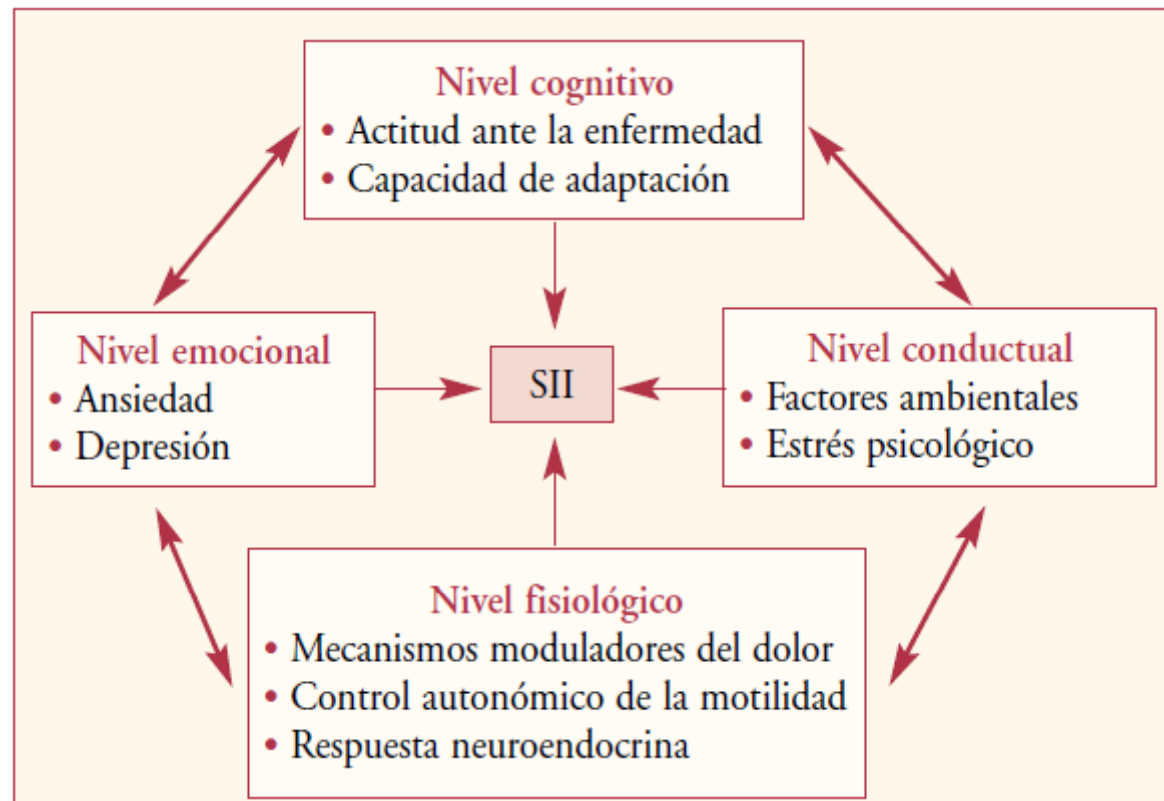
Nivel cognitivo
• Actitud ante la enfermedad
• Capacidad de adaptación

Nivel emocional
• Ansiedad
• Depresión

SII

Nivel conductual
• Factores ambientales
• Estrés psicológico

Nivel fisiológico
• Mecanismos moduladores del dolor
• Control autonómico de la motilidad
• Respuesta neuroendocrina